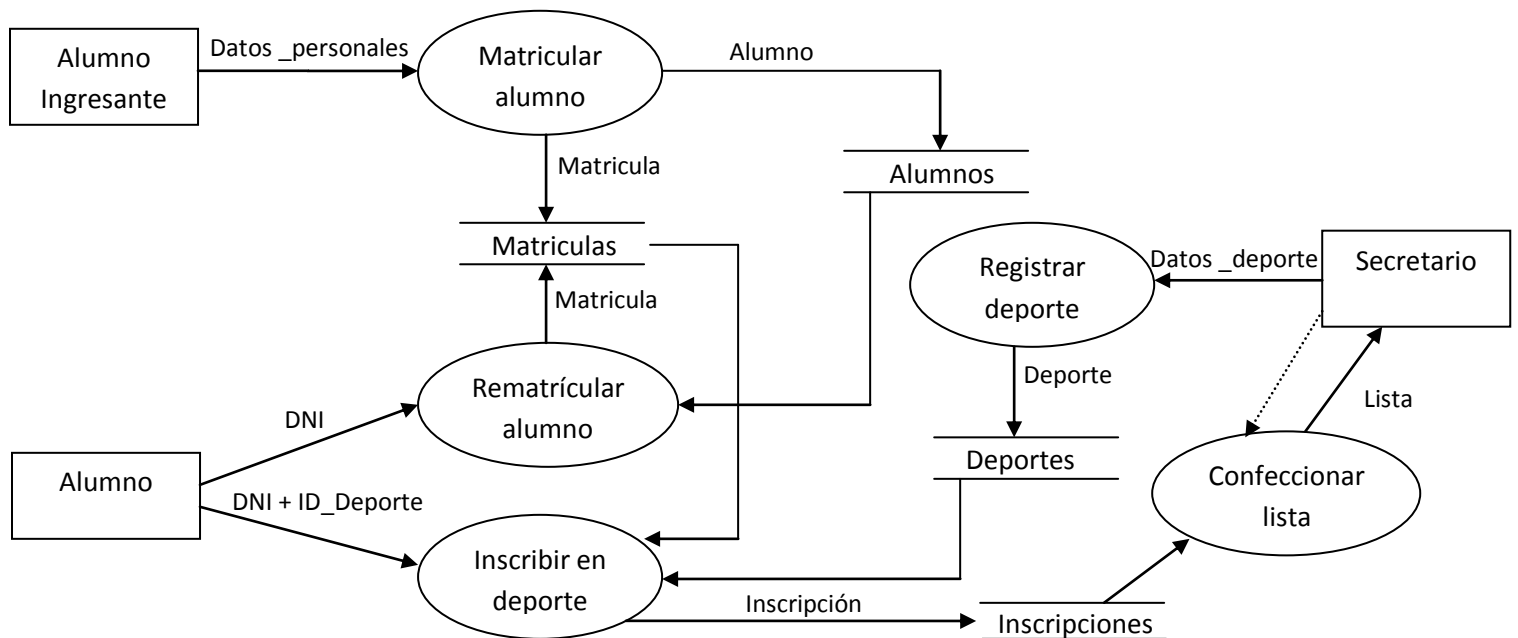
Alumno Ingresante

Datos _personales

Matricular alumno

Alumno

Matricula

Alumnos

Matriculas

Matricula

Registrar deporte

Datos _deporte

Secretario

Rematrícular alumno

DNI

Deporte

Lista

Deportes

Alumno

DNI + ID_Deporte

Confeccionar lista

Inscribir en deporte

Inscripción

Inscripciones